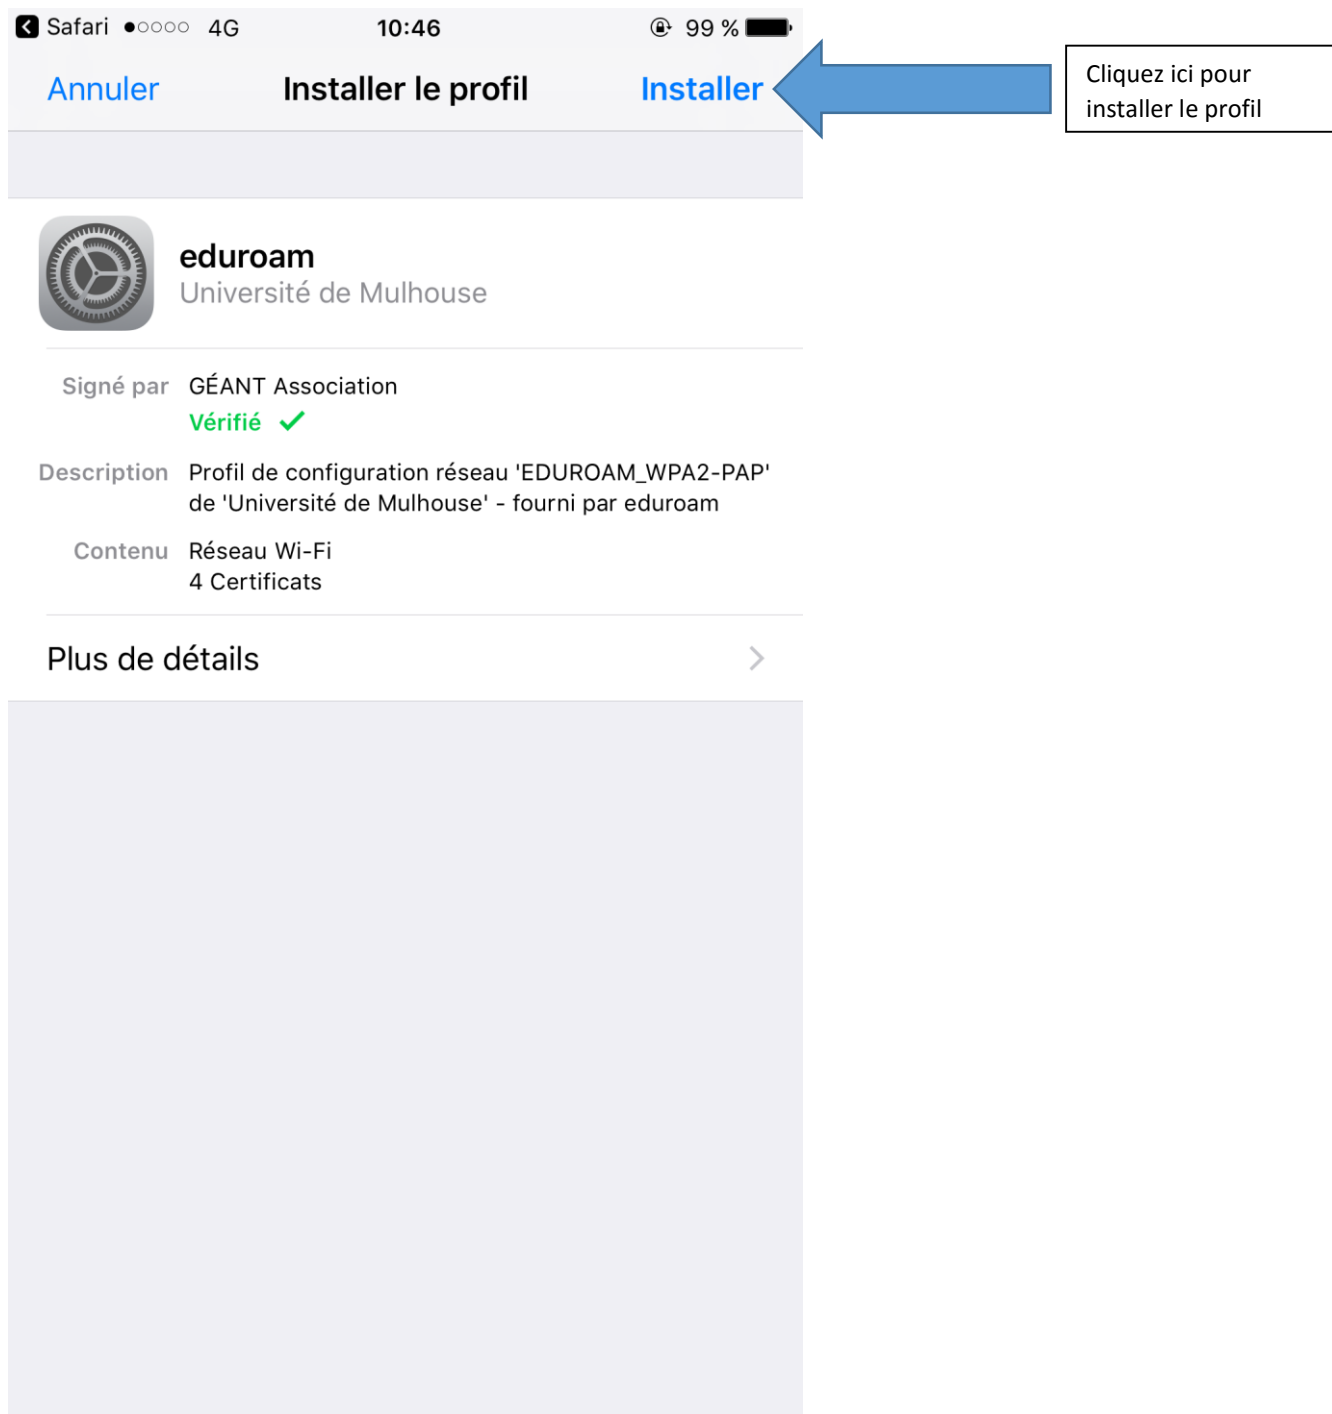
Safari ●○○○○ 4G 10:46 99 %

Annuler Installer le profil Installer

Cliquez ici pour installer le profil

eduroam
Université de Mulhouse

Signé par GÉANT Association
Vérifié ✓

Description Profil de configuration réseau 'EDUROAM_WPA2-PAP' de 'Université de Mulhouse' - fourni par eduroam

Contenu Réseau Wi-Fi
4 Certificats

Plus de détails